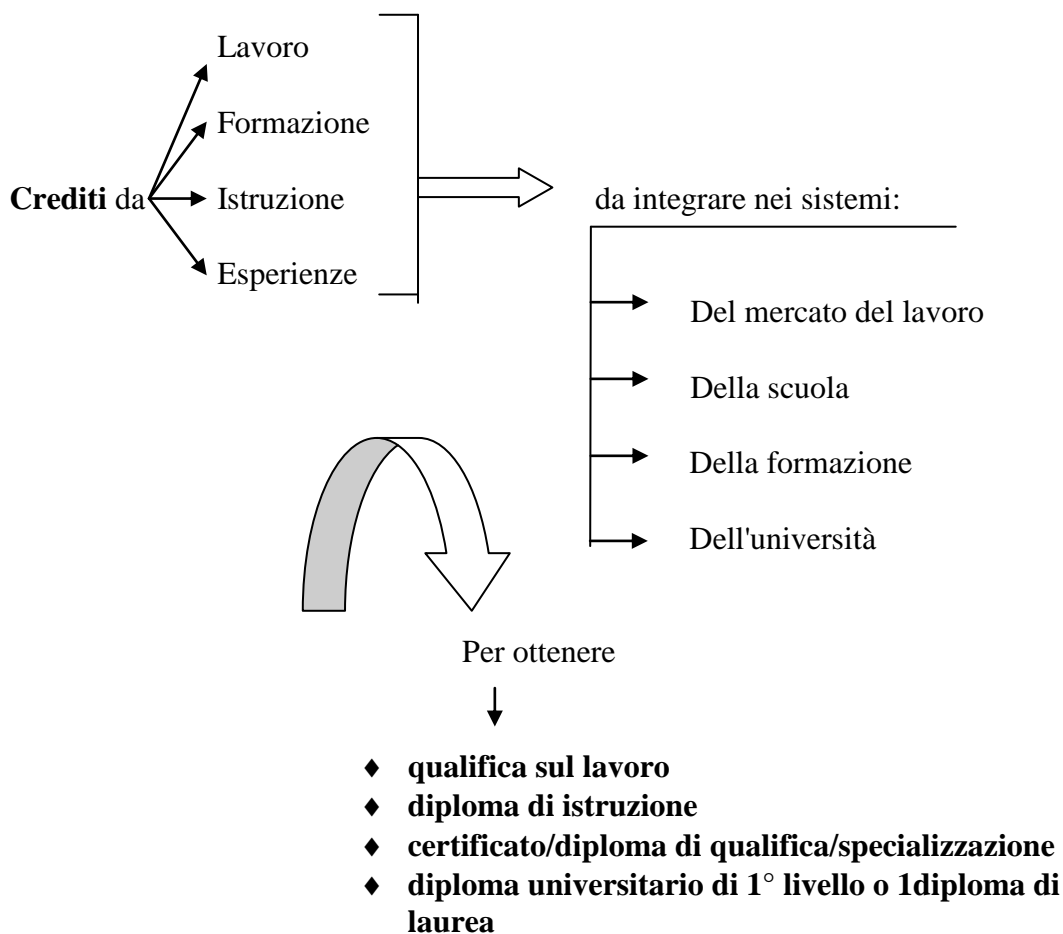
Lavoro

Formazione

**Crediti** da

Istruzione

Esperienze

da integrare nei sistemi:

Del mercato del lavoro

Della scuola

Della formazione

Dell'università

Per ottenere

- **qualifica sul lavoro**
- **diploma di istruzione**
- **certificato/diploma di qualifica/specializzazione**
- **diploma universitario di 1° livello o 1diploma di laurea**